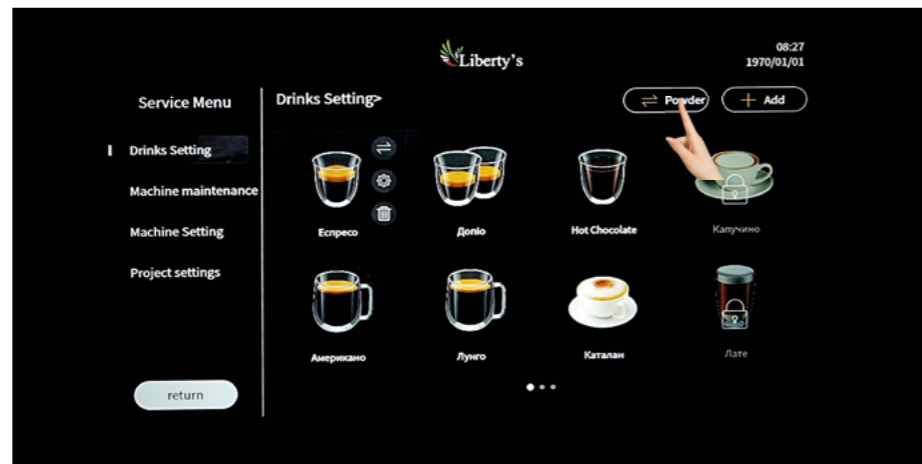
Liberty's

08:27
1970/01/01

Service Menu

Drinks Setting>

Powder

Add

Drinks Setting

Machine maintenance

Machine Setting

Project settings

Еспресо

Доппіо

Hot Chocolate

Капучино

Американо

Лунго

Каталан

Лате

return